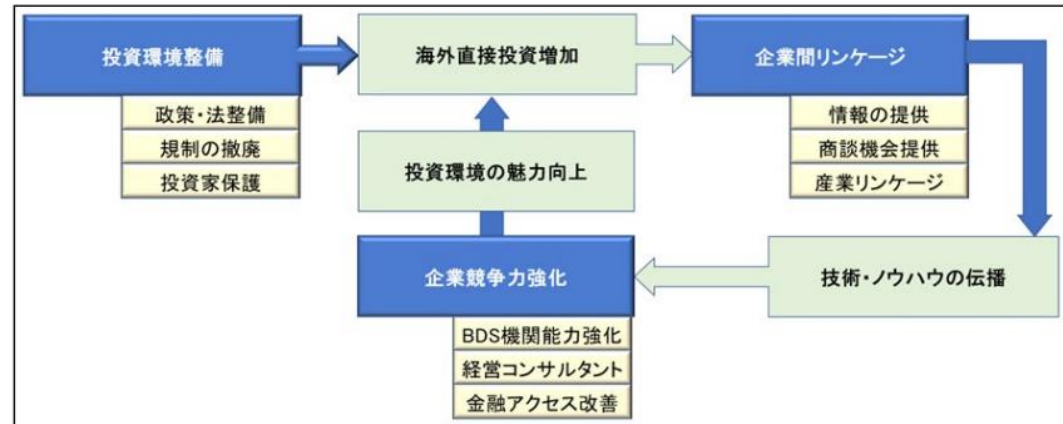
投資環境整備

政策・法整備

規制の撤廃

投資家保護

海外直接投資増加

投資環境の魅力向上

企業間リンケージ

情報の提供

商談機会提供

産業リンケージ

企業競争力強化

BDS機関能力強化

経営コンサルタント

金融アクセス改善

技術・ノウハウの伝播